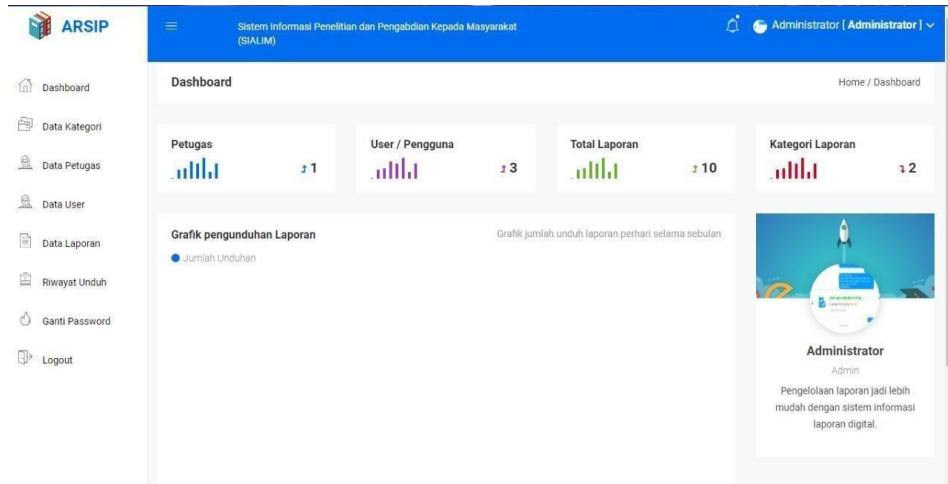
ARSIP

Sistem Informasi Penelitian dan Pengabdian Kepada Masyarakat (SIALIM)

Administrator [ Administrator ]

Dashboard

Data Kategori

Data Petugas

Data User

Data Laporan

Riwayat Unduh

Ganti Password

Logout

Dashboard

Home / Dashboard

Petugas

1

User / Pengguna

3

Total Laporan

10

Kategori Laporan

2

Grafik pengunduhan Laporan

Grafik jumlah unduh laporan perhari selama sebulan

Jumlah Unduhan

Administrator

Admin

Pengelolaan laporan jadi lebih mudah dengan sistem informasi laporan digital.